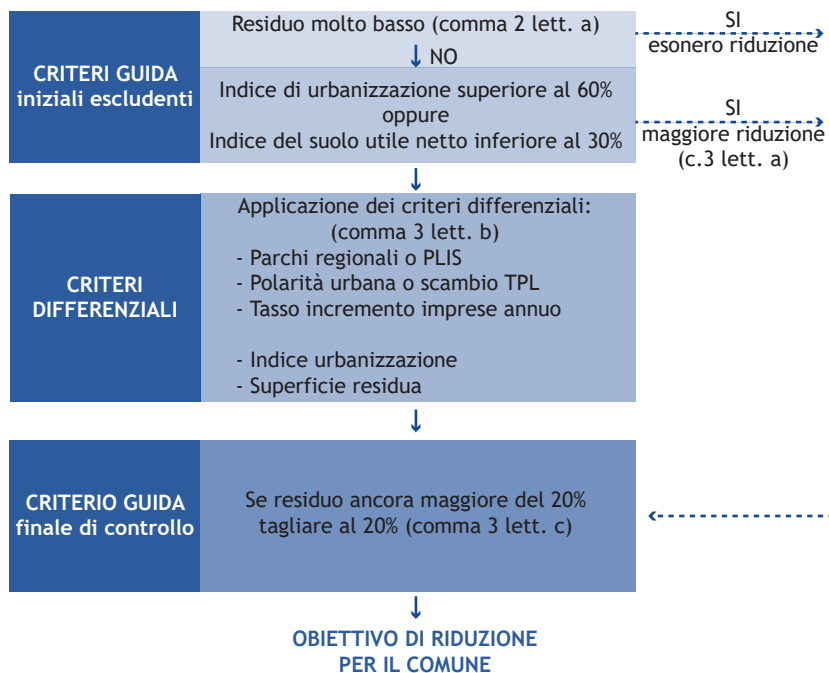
CRITERI GUIDA
iniziali escludenti

Residuo molto basso (comma 2 lett. a)

SI
esonero riduzione

↓ NO

Indice di urbanizzazione superiore al 60%
oppure
Indice del suolo utile netto inferiore al 30%

SI
maggiore riduzione
(c.3 lett. a)

↓

CRITERI
DIFFERENZIALI

Applicazione dei criteri differenziali:
(comma 3 lett. b)
- Parchi regionali o PLIS
- Polarità urbana o scambio TPL
- Tasso incremento imprese annuo

- Indice urbanizzazione
- Superficie residua

↓

CRITERIO GUIDA
finale di controllo

Se residuo ancora maggiore del 20%
tagliare al 20% (comma 3 lett. c)

↓

OBIETTIVO DI RIDUZIONE
PER IL COMUNE